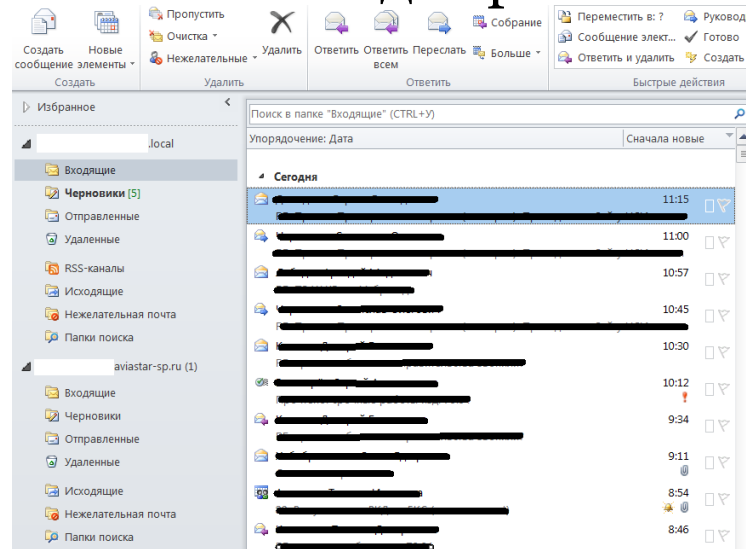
Создать сообщение
Новые элементы
Создать
Пропустить
Очистка
Нежелательные
Удалить
Удалить
Ответить
Ответить всем
Переслать
Собрание
Больше
Ответить
Переместить в: ?
Сообщение элект...
Ответить и удалить
Руковод
Готово
Создать
Быстрые действия

Избранное
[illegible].local
Входящие
Черновики [5]
Отправленные
Удаленные
RSS-каналы
Исходящие
Нежелательная почта
Папки поиска
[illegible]aviastar-sp.ru (1)
Входящие
Черновики
Отправленные
Удаленные
Исходящие
Нежелательная почта
Папки поиска

Поиск в папке "Входящие" (CTRL+У)
Упорядочение: Дата
Сначала новые
Сегодня
11:15
11:00
10:57
10:45
10:30
10:12
9:34
9:11
8:54
8:46